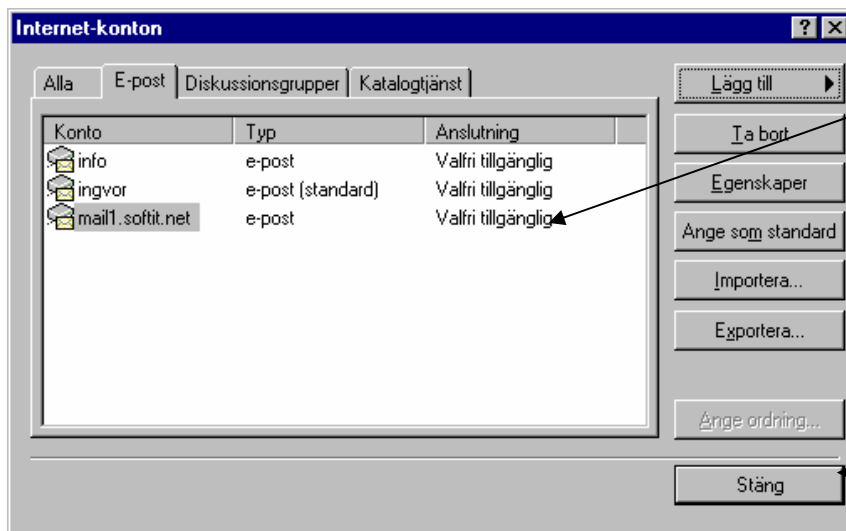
Internet-konton

? X

Alla | E-post | Diskussionsgrupper | Katalogtjänst

| Konto | Typ | Anslutning |
|---|---|---|
| info | e-post | Valfri tillgänglig |
| ingvor | e-post (standard) | Valfri tillgänglig |
| mail1.softit.net | e-post | Valfri tillgänglig |

Lägg till

Ta bort

Egenskaper

Ange som standard

Importera...

Exportera...

Ange ordning...

Stäng